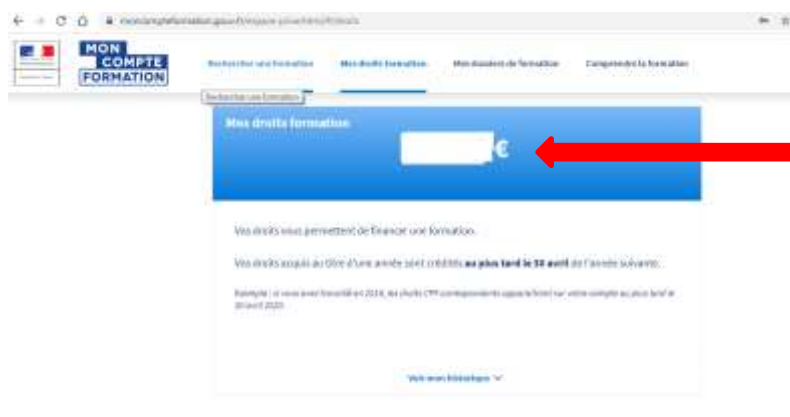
moncompteformation.gouv.fr/espace-prive/html/#/droits

MON COMPTE FORMATION

Rechercher une formation

Mes droits formation

Mes dossiers de formation

Comprendre la formation

Rechercher une formation

Mes droits formation

€

Vos droits vous permettent de financer une formation.

Vos droits acquis au titre d'une année sont crédités **au plus tard le 30 avril** de l'année suivante.

Exemple : si vous avez travaillé en 2019, vos droits CPF correspondants apparaîtront sur votre compte au plus tard le 30 avril 2020.

Voir mon historique